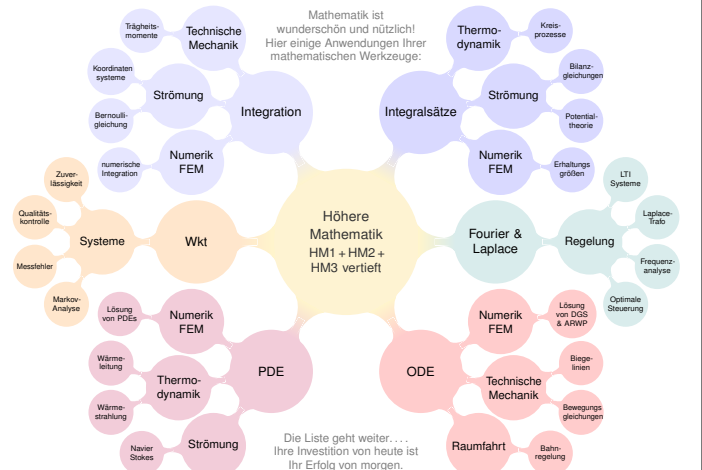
Mathematik ist wunderschön und nützlich! Hier einige Anwendungen Ihrer mathematischen Werkzeuge:

Höhere Mathematik
HM1 + HM2 + HM3 vertieft

Integration
Technische Mechanik
Trägheitsmomente
Strömung
Koordinatensysteme
Bernoulligleichung
Numerik FEM
numerische Integration

Integralsätze
Thermodynamik
Kreisprozesse
Strömung
Bilanzgleichungen
Potentialtheorie
Numerik FEM
Erhaltungsgrößen

Wkt
Systeme
Zuverlässigkeit
Qualitätskontrolle
Messfehler
Markov-Analyse

Fourier & Laplace
Regelung
LTI Systeme
Laplace-Trafo
Frequenzanalyse
Optimale Steuerung

PDE
Numerik FEM
Lösung von PDEs
Thermodynamik
Wärmeleitung
Wärmestrahlung
Strömung
Navier Stokes

ODE
Numerik FEM
Lösung von DGS & ARWP
Technische Mechanik
Biegelinien
Bewegungsgleichungen
Raumfahrt
Bahnregelung

Die Liste geht weiter. . . . Ihre Investition von heute ist Ihr Erfolg von morgen.